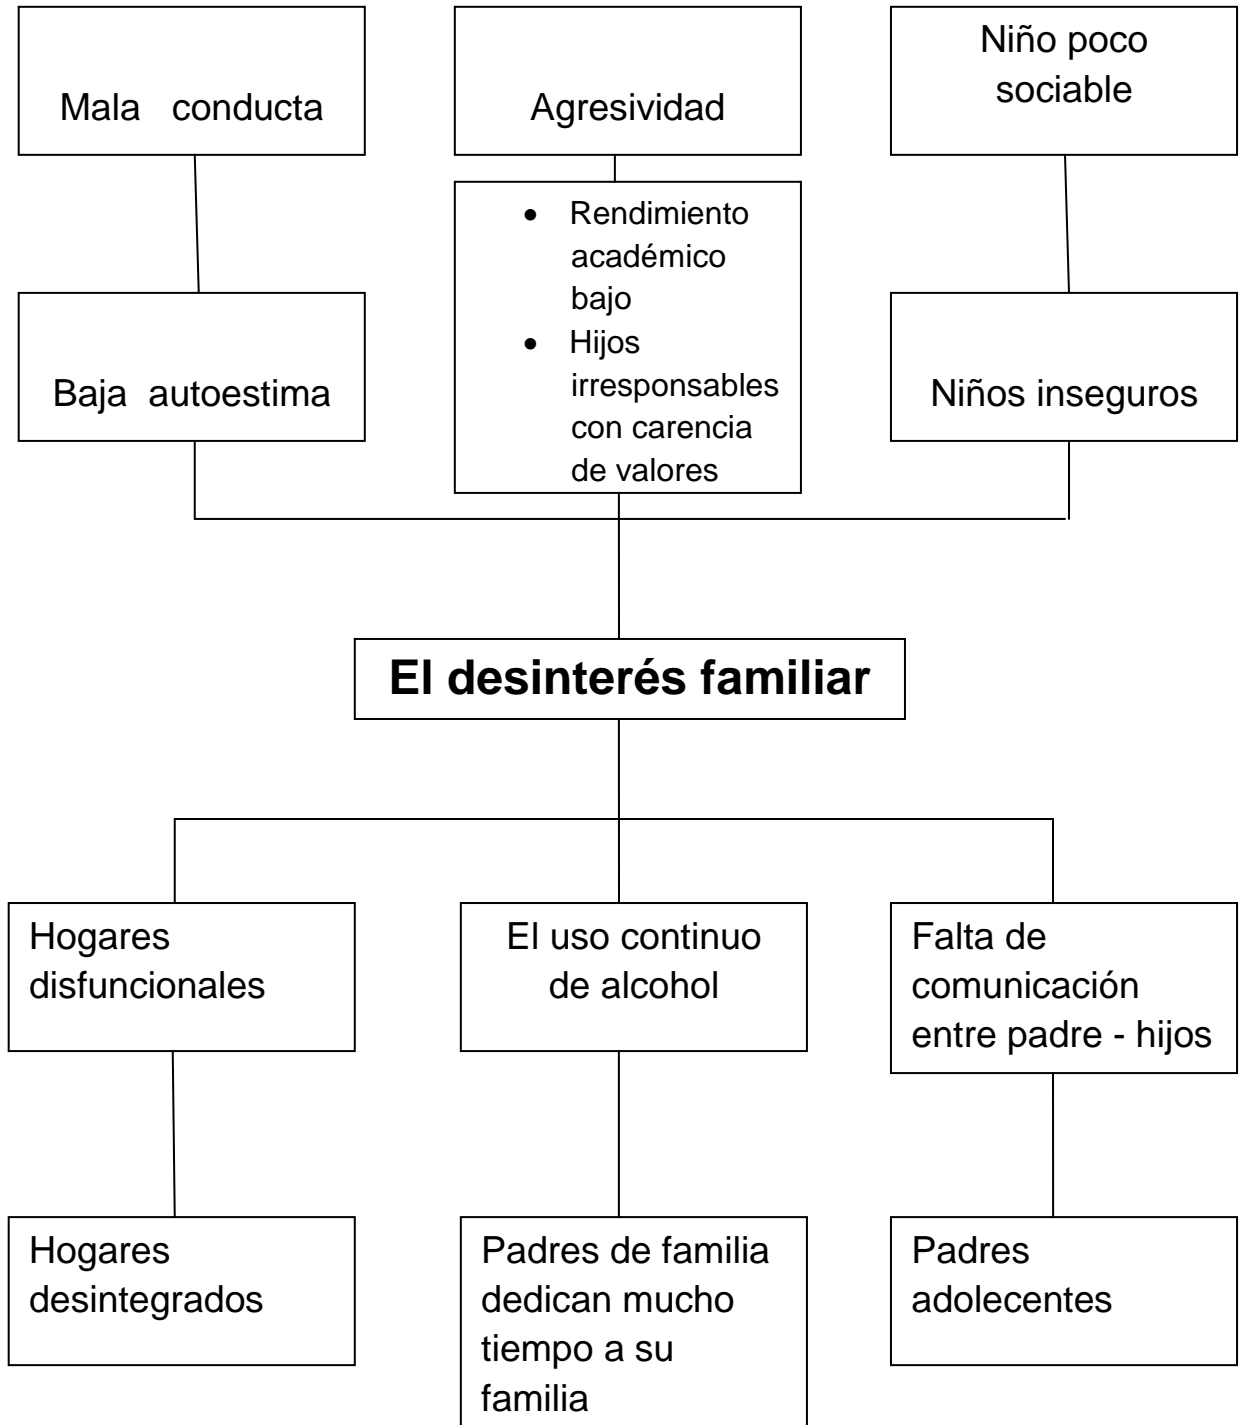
Mala conducta

Agresividad

Niño poco sociable

- Rendimiento académico bajo
- Hijos irresponsables con carencia de valores

Baja autoestima

Niños inseguros

**El desinterés familiar**

Hogares disfuncionales

El uso continuo de alcohol

Falta de comunicación entre padre - hijos

Hogares desintegrados

Padres de familia dedican mucho tiempo a su familia

Padres adolecentes